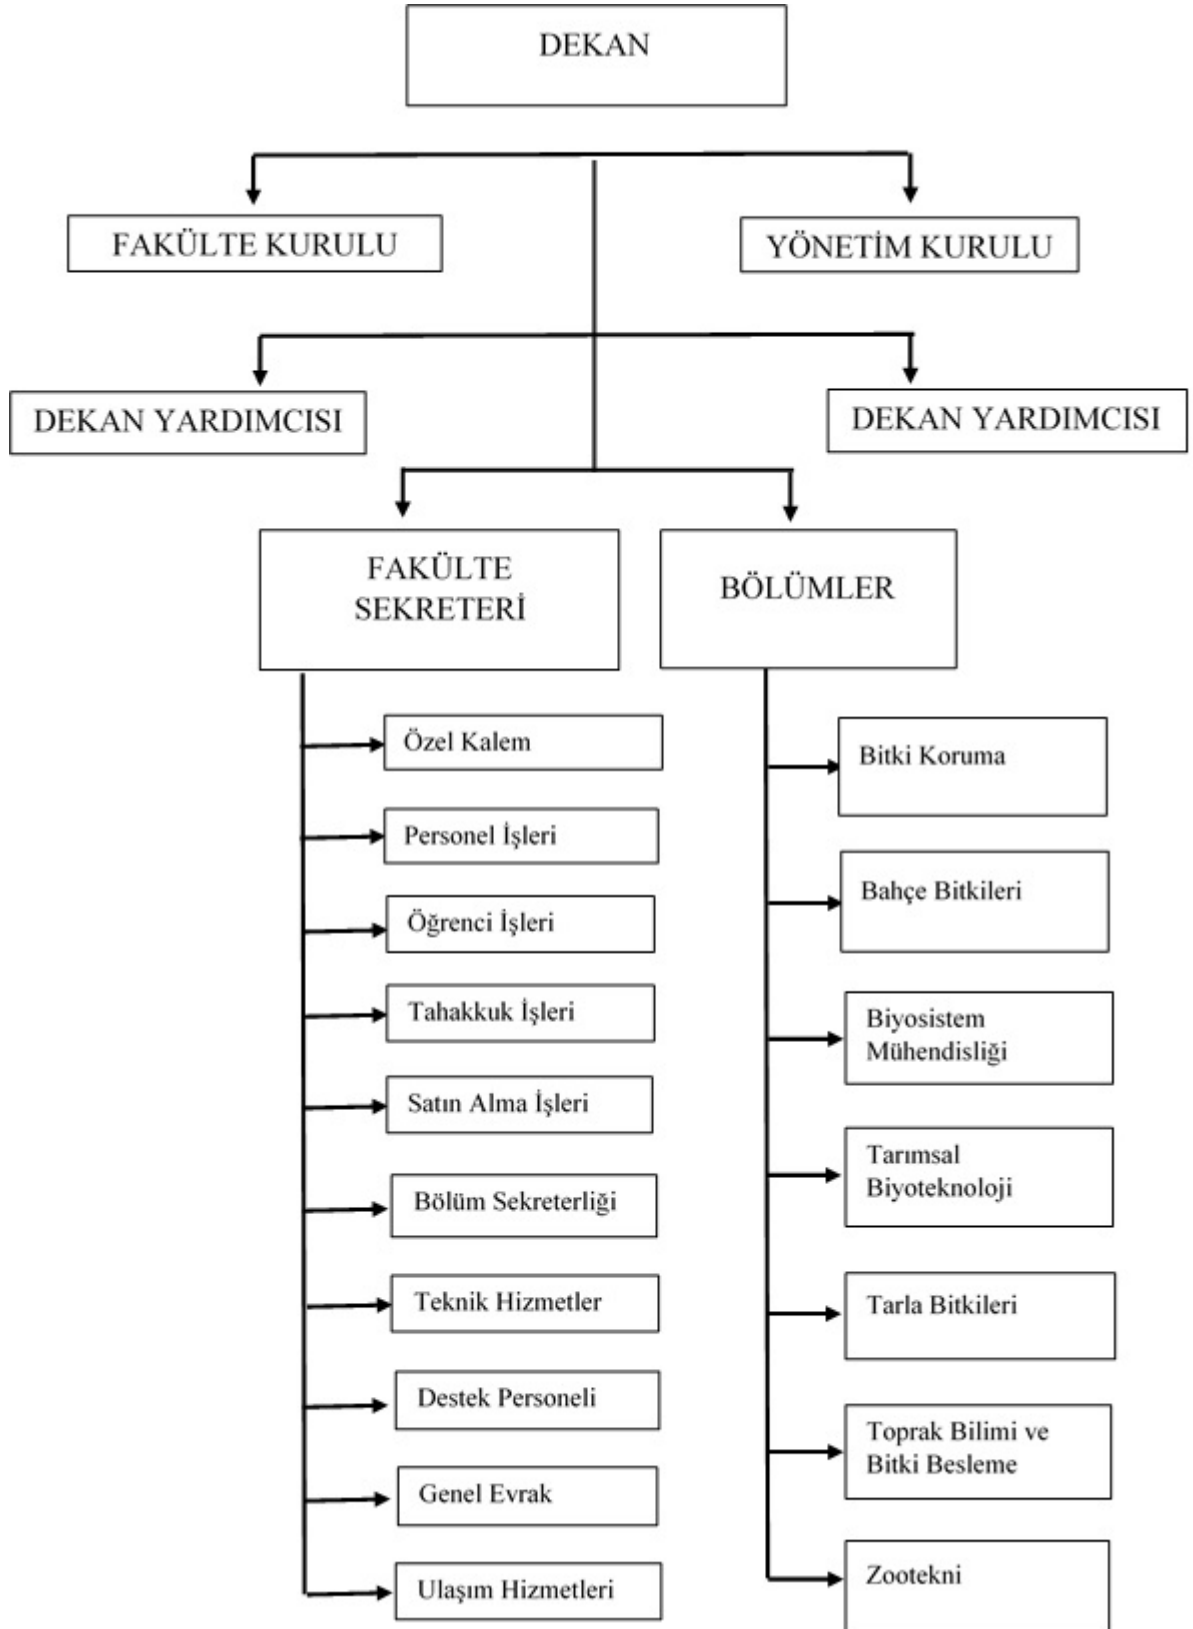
DEKAN

FAKÜLTE KURULU

YÖNETİM KURULU

DEKAN YARDIMCISI

DEKAN YARDIMCISI

FAKÜLTE SEKRETERİ

BÖLÜMLER

Özel Kalem

Personel İşleri

Öğrenci İşleri

Tahakkuk İşleri

Satın Alma İşleri

Bölüm Sekreterliği

Teknik Hizmetler

Destek Personeli

Genel Evrak

Ulaşım Hizmetleri

Bitki Koruma

Bahçe Bitkileri

Biyosistem Mühendisliği

Tarımsal Biyoteknoloji

Tarla Bitkileri

Toprak Bilimi ve Bitki Besleme

Zootekni